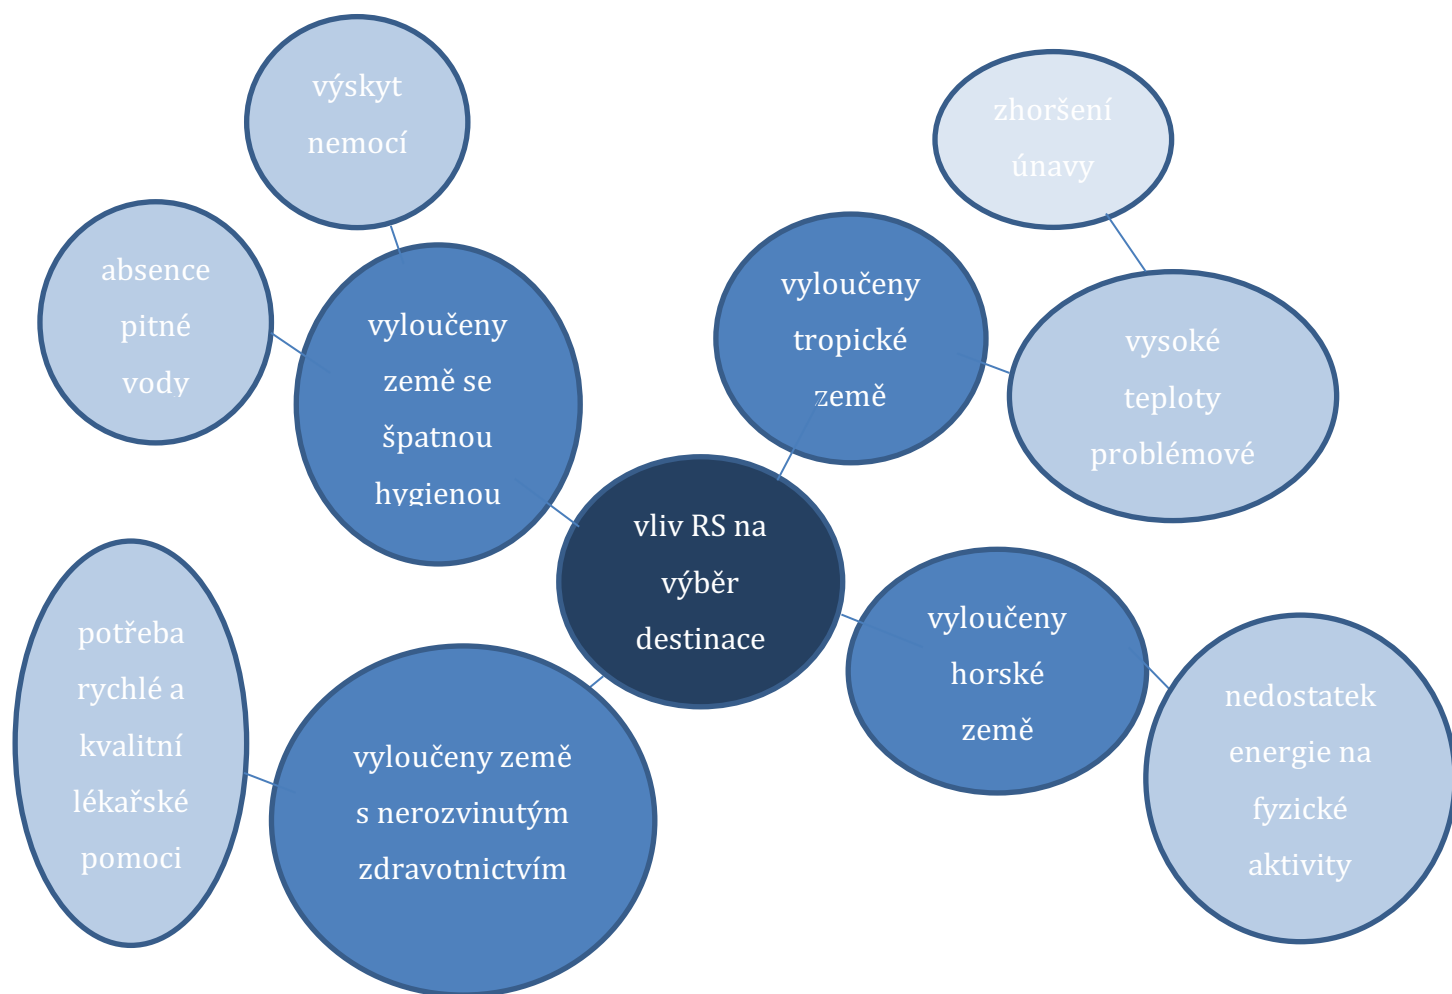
výskyt nemocí

zhoršení únavy

absence pitné vody

vyloučeny země se špatnou hygienou

vyloučeny tropické země

vysoké teploty problémové

vliv RS na výběr destinace

potřeba rychlé a kvalitní lékařské pomoci

vyloučeny horské země

vyloučeny země s nerozvinutým zdravotnictvím

nedostatek energie na fyzické aktivity